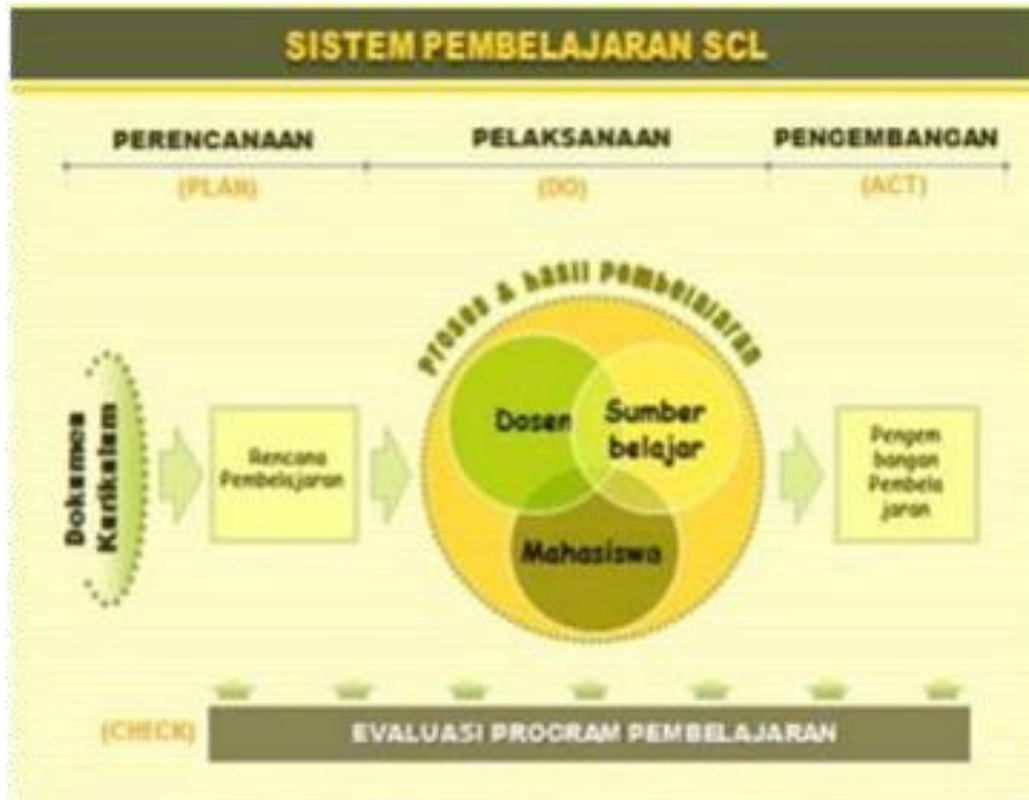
SISTEM PEMBELAJARAN SCL

PERENCANAAN
(PLAN)

PELAKSANAAN
(DO)

PENGEMBANGAN
(ACT)

Dokumen Kurikulum

Rencana Pembelajaran

Proses & hasil Pembelajaran

Dosen

Sumber belajar

Mahasiswa

Pengembangan Pembelajaran

(CHECK)

EVALUASI PROGRAM PEMBELAJARAN